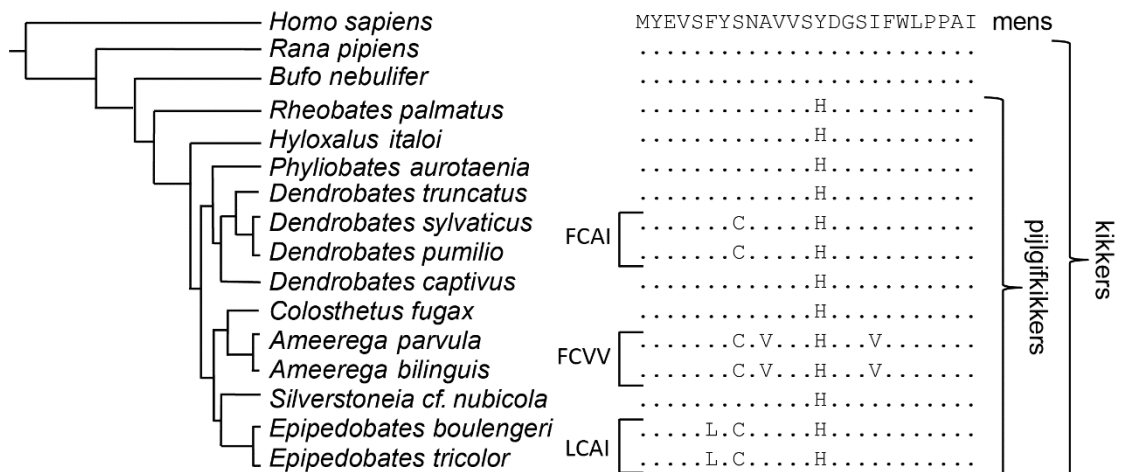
Homo sapiens MYEVSFYSNAVVSYDGSIFWLPPAI mens
Rana pipiens .........................
Bufo nebulifer .........................
Rheobates palmatus .............H...........
Hyloxalus italoi .............H...........
Phyliobates aurotaenia .............H...........
Dendrobates truncatus .............H...........
Dendrobates sylvaticus .........C...H...........
Dendrobates pumilio .........C...H...........
Dendrobates captivus .............H...........
Colosthetus fugax .............H...........
Ameerega parvula .........C.V...H...V.......
Ameerega bilinguis .........C.V...H...V.......
Silverstoneia cf. nubicola .............H...........
Epipedobates boulengeri .......L.C...H...........
Epipedobates tricolor .......L.C...H...........

FCAI
FCVV
LCAI

pijlgifkikkers
kikkers